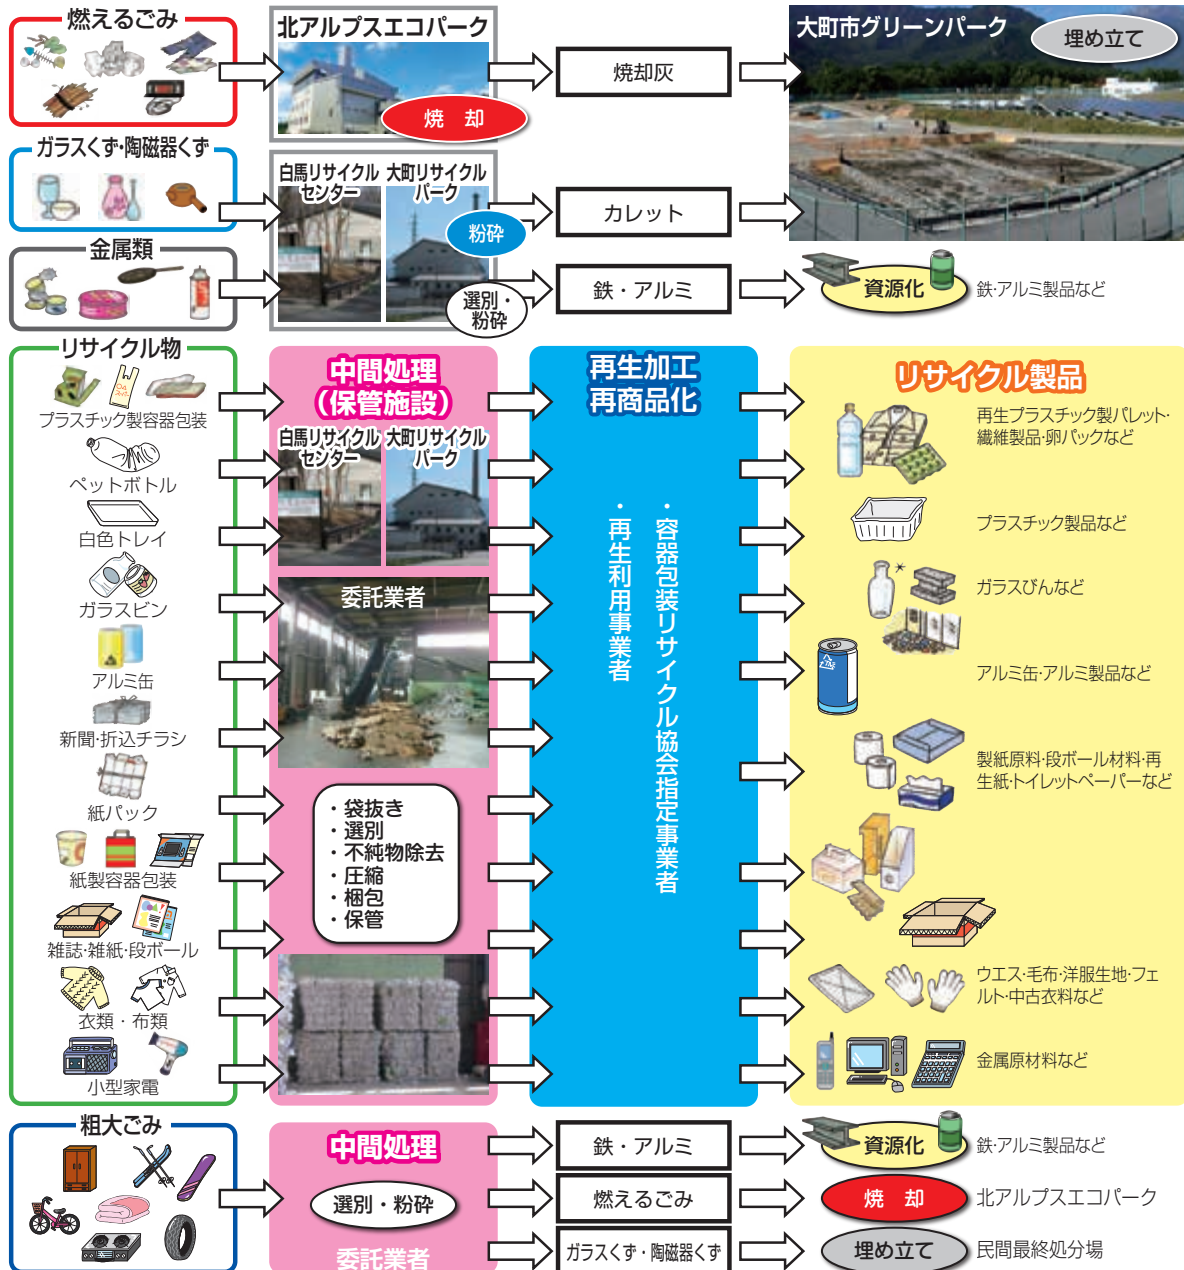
燃えるごみ

北アルプスエコパーク

焼　却

焼却灰

大町市グリーンパーク

埋め立て

ガラスくず･陶磁器くず

白馬リサイクルセンター

大町リサイクルパーク

粉砕

カレット

金属類

選別・粉砕

鉄・アルミ

資源化

鉄･アルミ製品など

リサイクル物

プラスチック製容器包装

ペットボトル

白色トレイ

ガラスビン

アルミ缶

新聞･折込チラシ

紙パック

紙製容器包装

雑誌･雑紙･段ボール

衣類・布類

小型家電

中間処理（保管施設）

白馬リサイクルセンター

大町リサイクルパーク

委託業者

・袋抜き
・選別
・不純物除去
・圧縮
・梱包
・保管

再生加工
再商品化

・容器包装リサイクル協会指定事業者

・再生利用事業者

リサイクル製品

再生プラスチック製パレット･繊維製品･卵パックなど

プラスチック製品など

ガラスびんなど

アルミ缶･アルミ製品など

製紙原料･段ボール材料･再生紙･トイレットペーパーなど

ウエス･毛布･洋服生地･フェルト･中古衣料など

金属原材料など

粗大ごみ

中間処理

選別・粉砕

委託業者

鉄・アルミ

資源化

鉄･アルミ製品など

燃えるごみ

焼　却

北アルプスエコパーク

ガラスくず・陶磁器くず

埋め立て

民間最終処分場